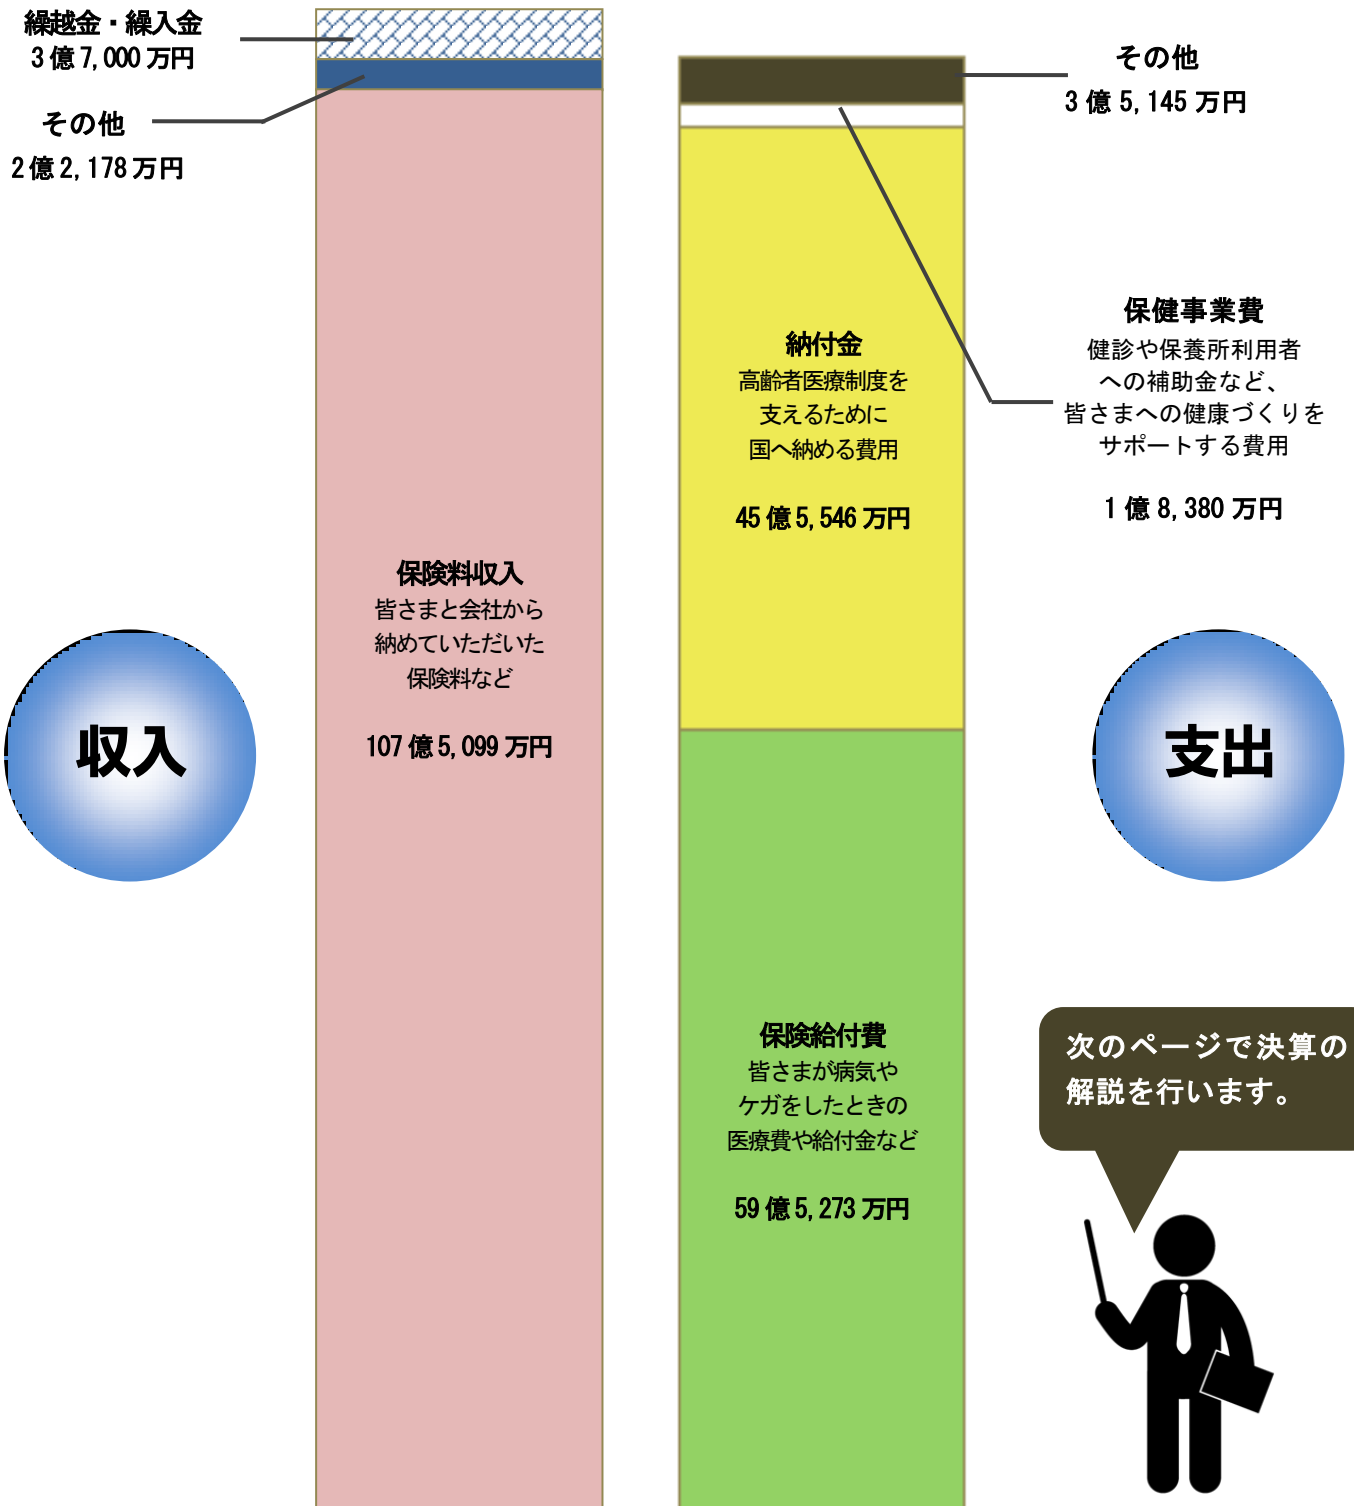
繰越金・繰入金
3億7,000万円

その他
2億2,178万円

保険料収入
皆さまと会社から
納めていただいた
保険料など

107億5,099万円

収入

その他
3億5,145万円

納付金
高齢者医療制度を
支えるために
国へ納める費用

45億5,546万円

保健事業費
健診や保養所利用者
への補助金など、
皆さまへの健康づくりを
サポートする費用

1億8,380万円

支出

保険給付費
皆さまが病気や
ケガをしたときの
医療費や給付金など

59億5,273万円

次のページで決算の
解説を行います。